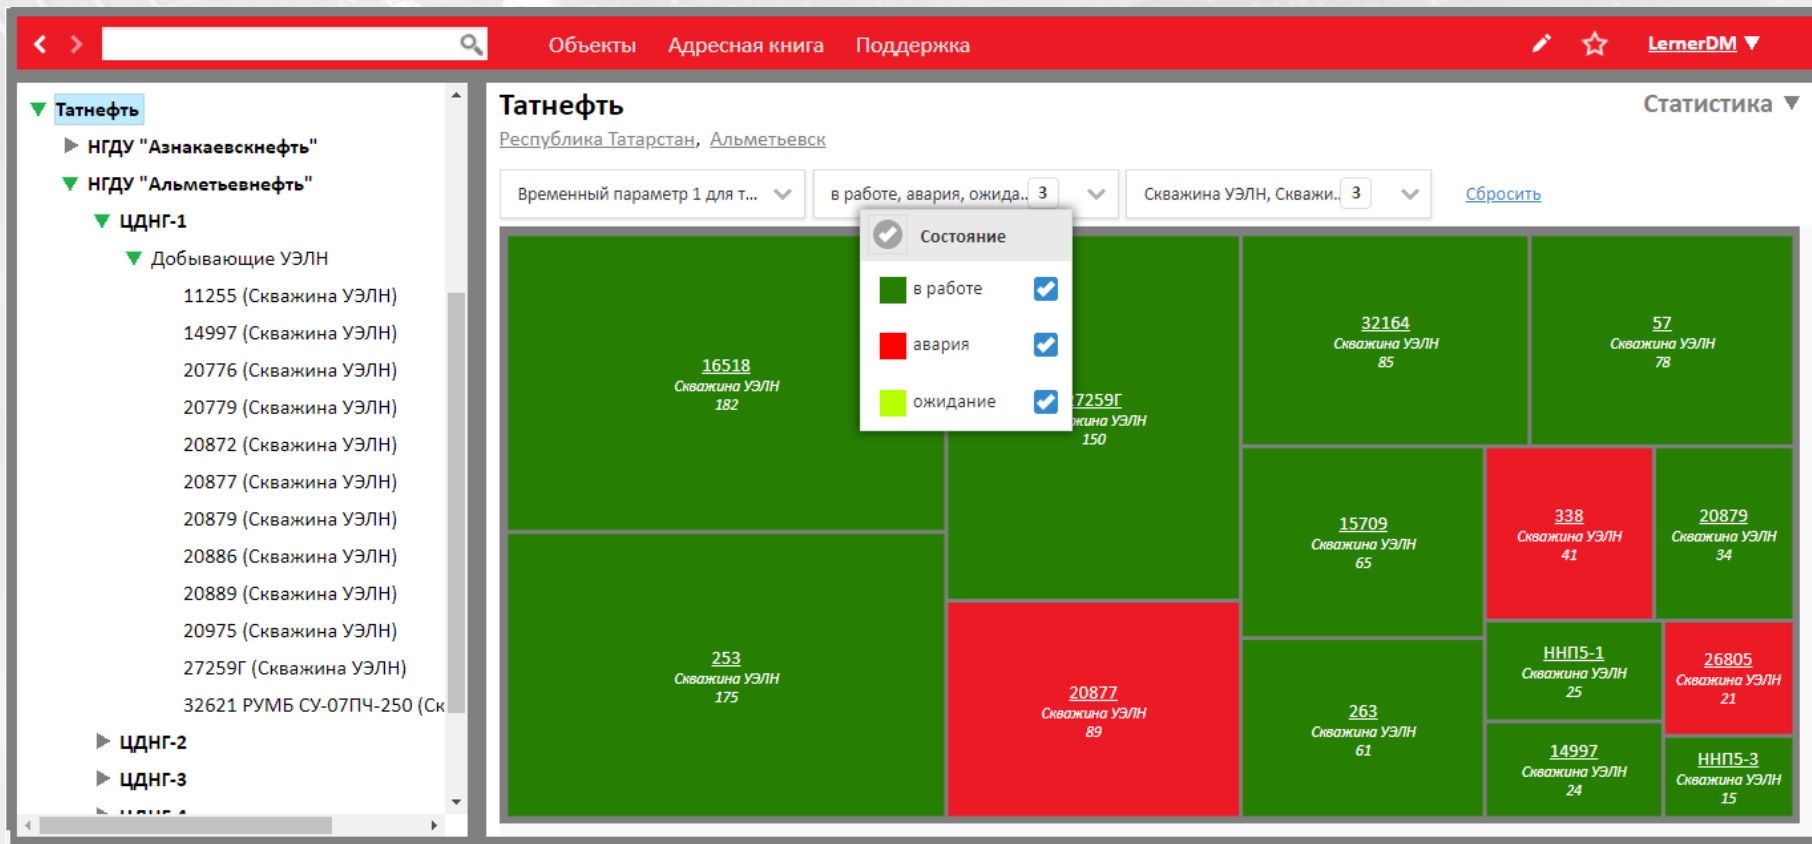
Объекты Адресная книга Поддержка

LernerDM

Татнефть
НГДУ "Азнакаевскнефть"
НГДУ "Альметьевнефть"
ЦДНГ-1
Добывающие УЭЛН
11255 (Скважина УЭЛН)
14997 (Скважина УЭЛН)
20776 (Скважина УЭЛН)
20779 (Скважина УЭЛН)
20872 (Скважина УЭЛН)
20877 (Скважина УЭЛН)
20879 (Скважина УЭЛН)
20886 (Скважина УЭЛН)
20889 (Скважина УЭЛН)
20975 (Скважина УЭЛН)
27259Г (Скважина УЭЛН)
32621 РУМБ СУ-07ПЧ-250 (Ск
ЦДНГ-2
ЦДНГ-3
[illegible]

Татнефть
Статистика
Республика Татарстан, Альметьевск

Временный параметр 1 для т...
в работе, авария, ожида.. 3
Скважина УЭЛН, Скважи.. 3
Сбросить

Состояние
в работе
авария
ожидание

16518
Скважина УЭЛН
182

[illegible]7259Г
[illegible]жина УЭЛН
150

32164
Скважина УЭЛН
85

57
Скважина УЭЛН
78

15709
Скважина УЭЛН
65

338
Скважина УЭЛН
41

20879
Скважина УЭЛН
34

253
Скважина УЭЛН
175

20877
Скважина УЭЛН
89

263
Скважина УЭЛН
61

ННП5-1
Скважина УЭЛН
25

26805
Скважина УЭЛН
21

14997
Скважина УЭЛН
24

ННП5-3
Скважина УЭЛН
15